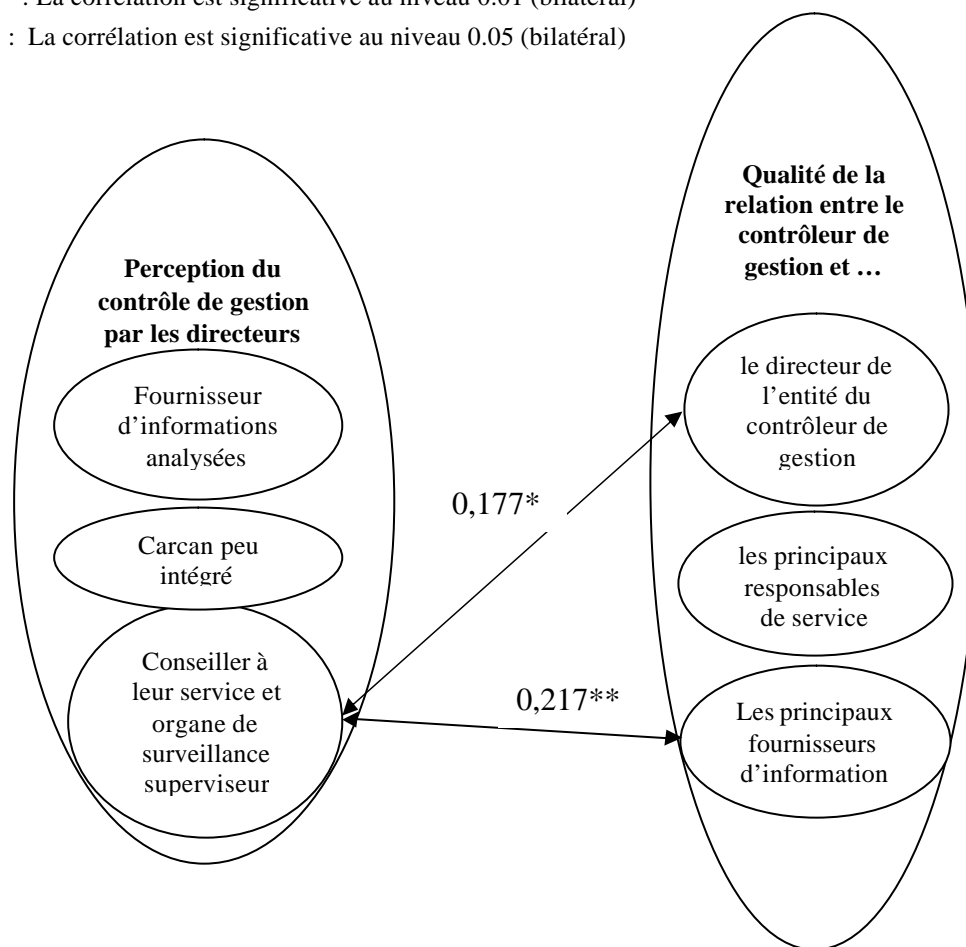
: La corrélation est significative au niveau 0.01 (bilatéral)

: La corrélation est significative au niveau 0.05 (bilatéral)

**Perception du contrôle de gestion par les directeurs**

Fournisseur d'informations analysées

Carcan peu intégré

Conseiller à leur service et organe de surveillance superviseur

0,177*

0,217**

**Qualité de la relation entre le contrôleur de gestion et …**

le directeur de l'entité du contrôleur de gestion

les principaux responsables de service

Les principaux fournisseurs d'information